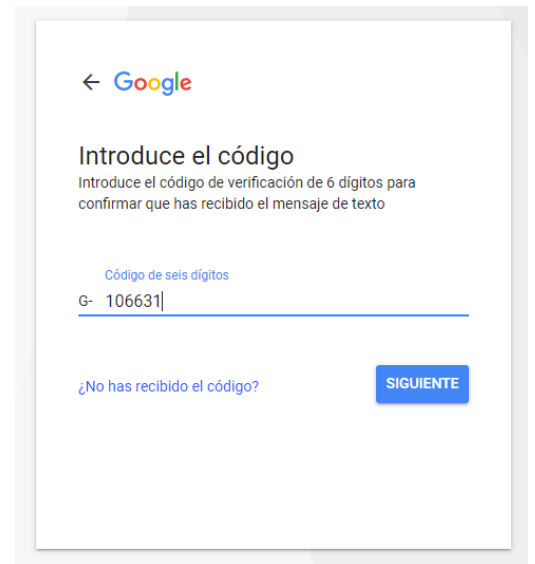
← Google

Introduce el código

Introduce el código de verificación de 6 dígitos para confirmar que has recibido el mensaje de texto

Código de seis dígitos

G- 106631

¿No has recibido el código?

SIGUIENTE